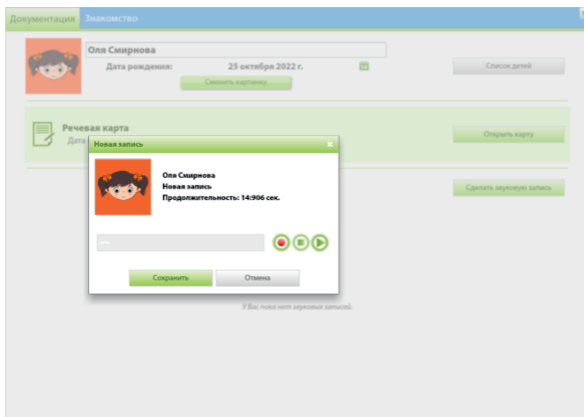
Документация Знакомство

Оля Смирнова
Дата рождения: 25 октября 2022 г.
Сменить картинку
Список детей

Речевая карта
Дата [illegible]
Открыть карту

Сделать звуковую запись

Новая запись
Оля Смирнова
Новая запись
Продолжительность: 14:906 сек.

Сохранить
Отмена

У Вас пока нет звуковых записей.